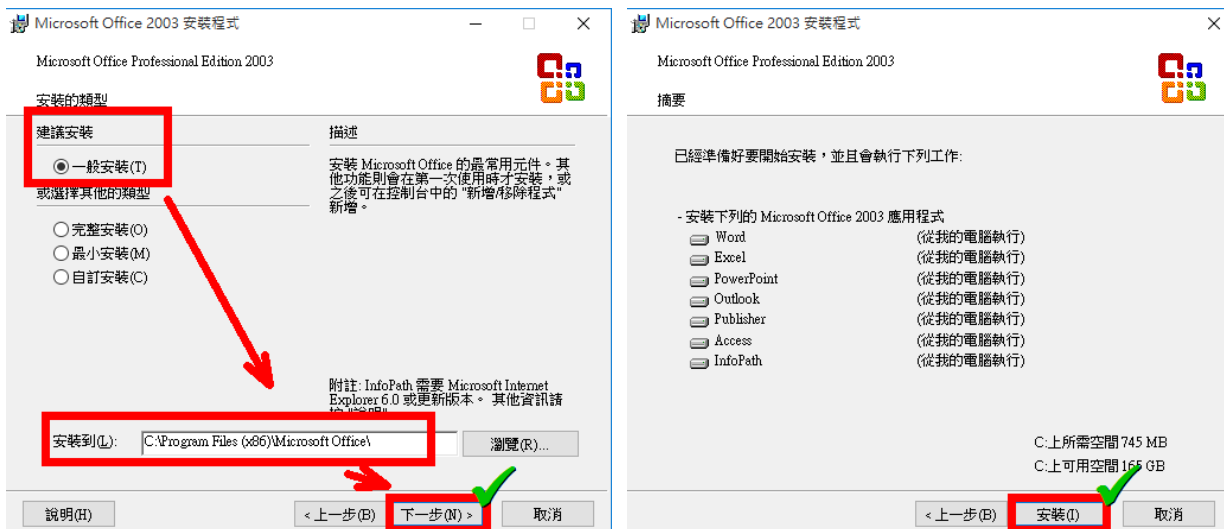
Microsoft Office 2003 安裝程式

Microsoft Office Professional Edition 2003

安裝的類型

建議安裝

一般安裝(T)

或選擇其他的類型

完整安裝(O)

最小安裝(M)

自訂安裝(C)

描述

安裝 Microsoft Office 的最常用元件。其他功能則會在第一次使用時才安裝，或之後可在控制台中的 "新增/移除程式" 新增。

附註: InfoPath 需要 Microsoft Internet Explorer 6.0 或更新版本。 其他資訊請按 "說明"。

安裝到(L): C:\Program Files (x86)\Microsoft Office\

瀏覽(R)...

說明(H)

< 上一步(B)

下一步(N) >

取消

Microsoft Office 2003 安裝程式

Microsoft Office Professional Edition 2003

摘要

已經準備好要開始安裝，並且會執行下列工作:

- 安裝下列的 Microsoft Office 2003 應用程式

| Word | (從我的電腦執行) |
|---|---|
| Excel | (從我的電腦執行) |
| PowerPoint | (從我的電腦執行) |
| Outlook | (從我的電腦執行) |
| Publisher | (從我的電腦執行) |
| Access | (從我的電腦執行) |
| InfoPath | (從我的電腦執行) |

C:上所需空間 745 MB

C:上可用空間 165 GB

< 上一步(B)

安裝(I)

取消